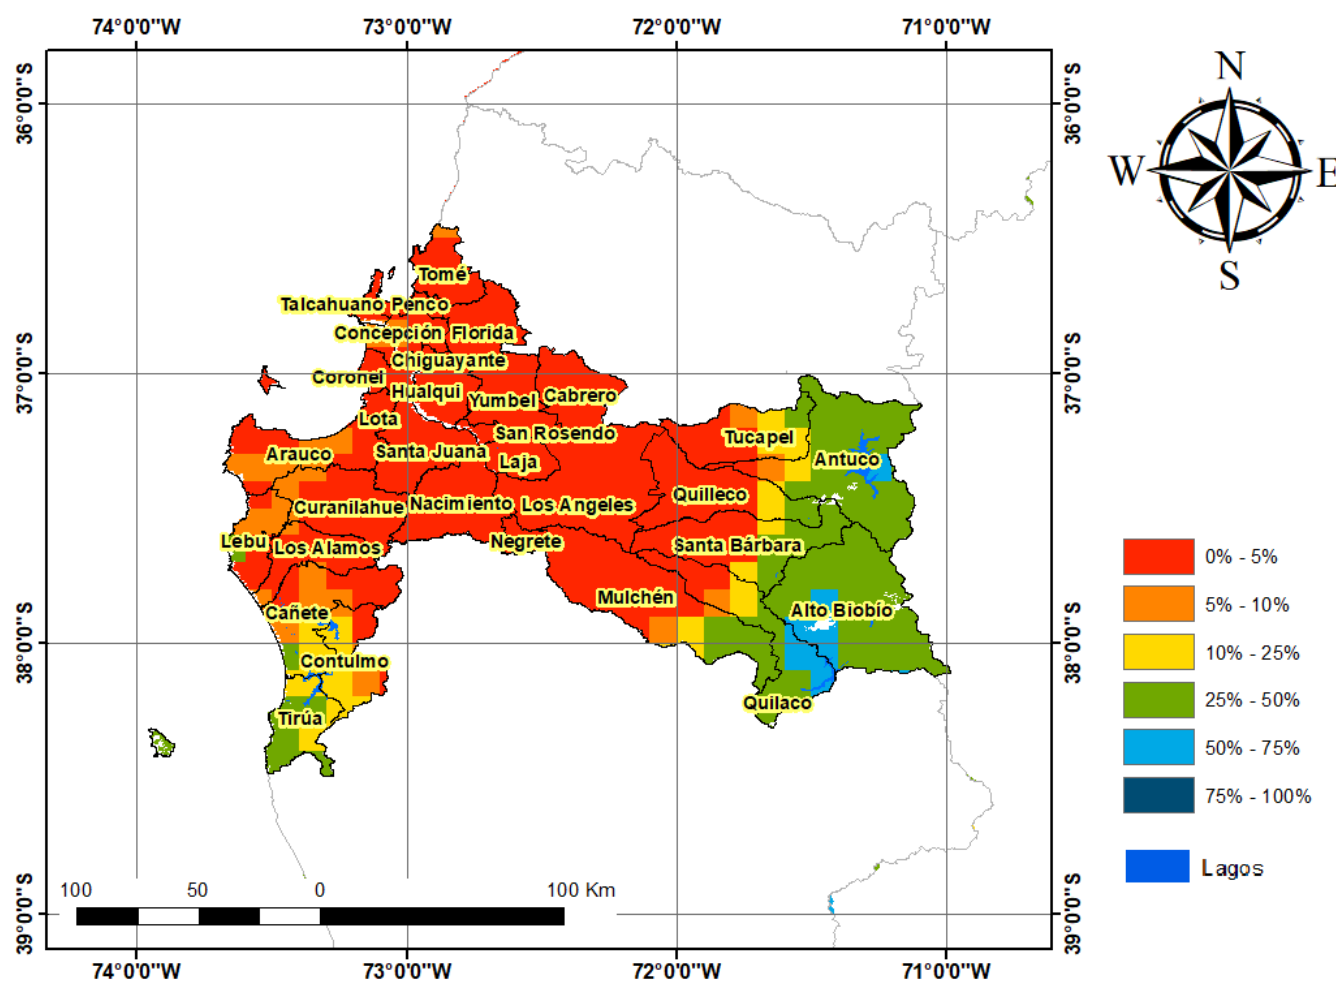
74°0'0"W 73°0'0"W 72°0'0"W 71°0'0"W

36°0'0"S 37°0'0"S 38°0'0"S 39°0'0"S

N
W E
S

Tomé
Talcahuano Penco
Concepción Florida
Chiguayante
Coronel
Hualqui
Yumbel Cabrero
Lota
San Rosendo
Tucapel
Arauco
Santa Juana
Laja
Antuco
Quilleco
Curanilahue Nacimiento Los Angeles
Lebu
Los Alamos
Negrete
Santa Bárbara
Mulchén
Cañete
Alto Biobío
Contulmo
Quilaco
Tirúa

0% - 5%
5% - 10%
10% - 25%
25% - 50%
50% - 75%
75% - 100%
Lagos

100 50 0 100 Km

36°0'0"S 37°0'0"S 38°0'0"S 39°0'0"S

74°0'0"W 73°0'0"W 72°0'0"W 71°0'0"W